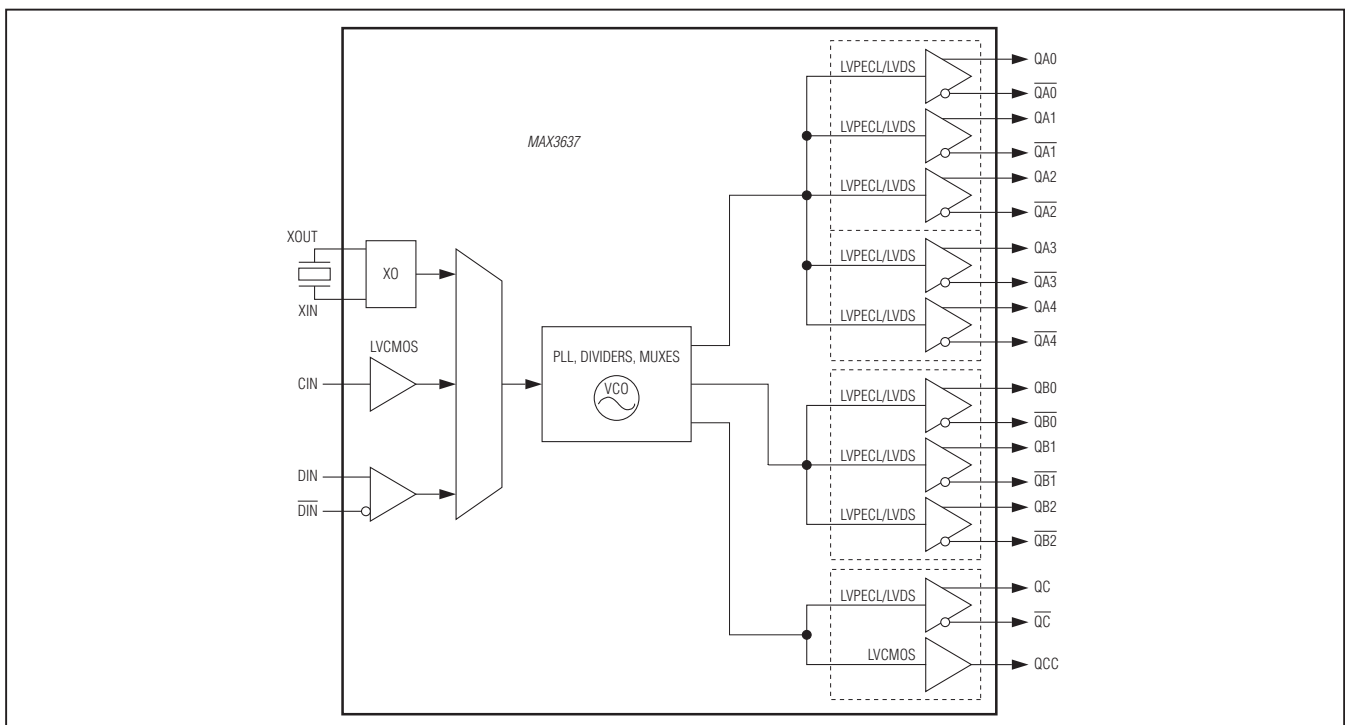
MAX3637

XOUT

XO

XIN

LVCMOS

CIN

DIN

$\overline{DIN}$

PLL, DIVIDERS, MUXES

VCO

LVPECL/LVDS QA0 $\overline{QA0}$

LVPECL/LVDS QA1 $\overline{QA1}$

LVPECL/LVDS QA2 $\overline{QA2}$

LVPECL/LVDS QA3 $\overline{QA3}$

LVPECL/LVDS QA4 $\overline{QA4}$

LVPECL/LVDS QB0 $\overline{QB0}$

LVPECL/LVDS QB1 $\overline{QB1}$

LVPECL/LVDS QB2 $\overline{QB2}$

LVPECL/LVDS QC $\overline{QC}$

LVCMOS QCC